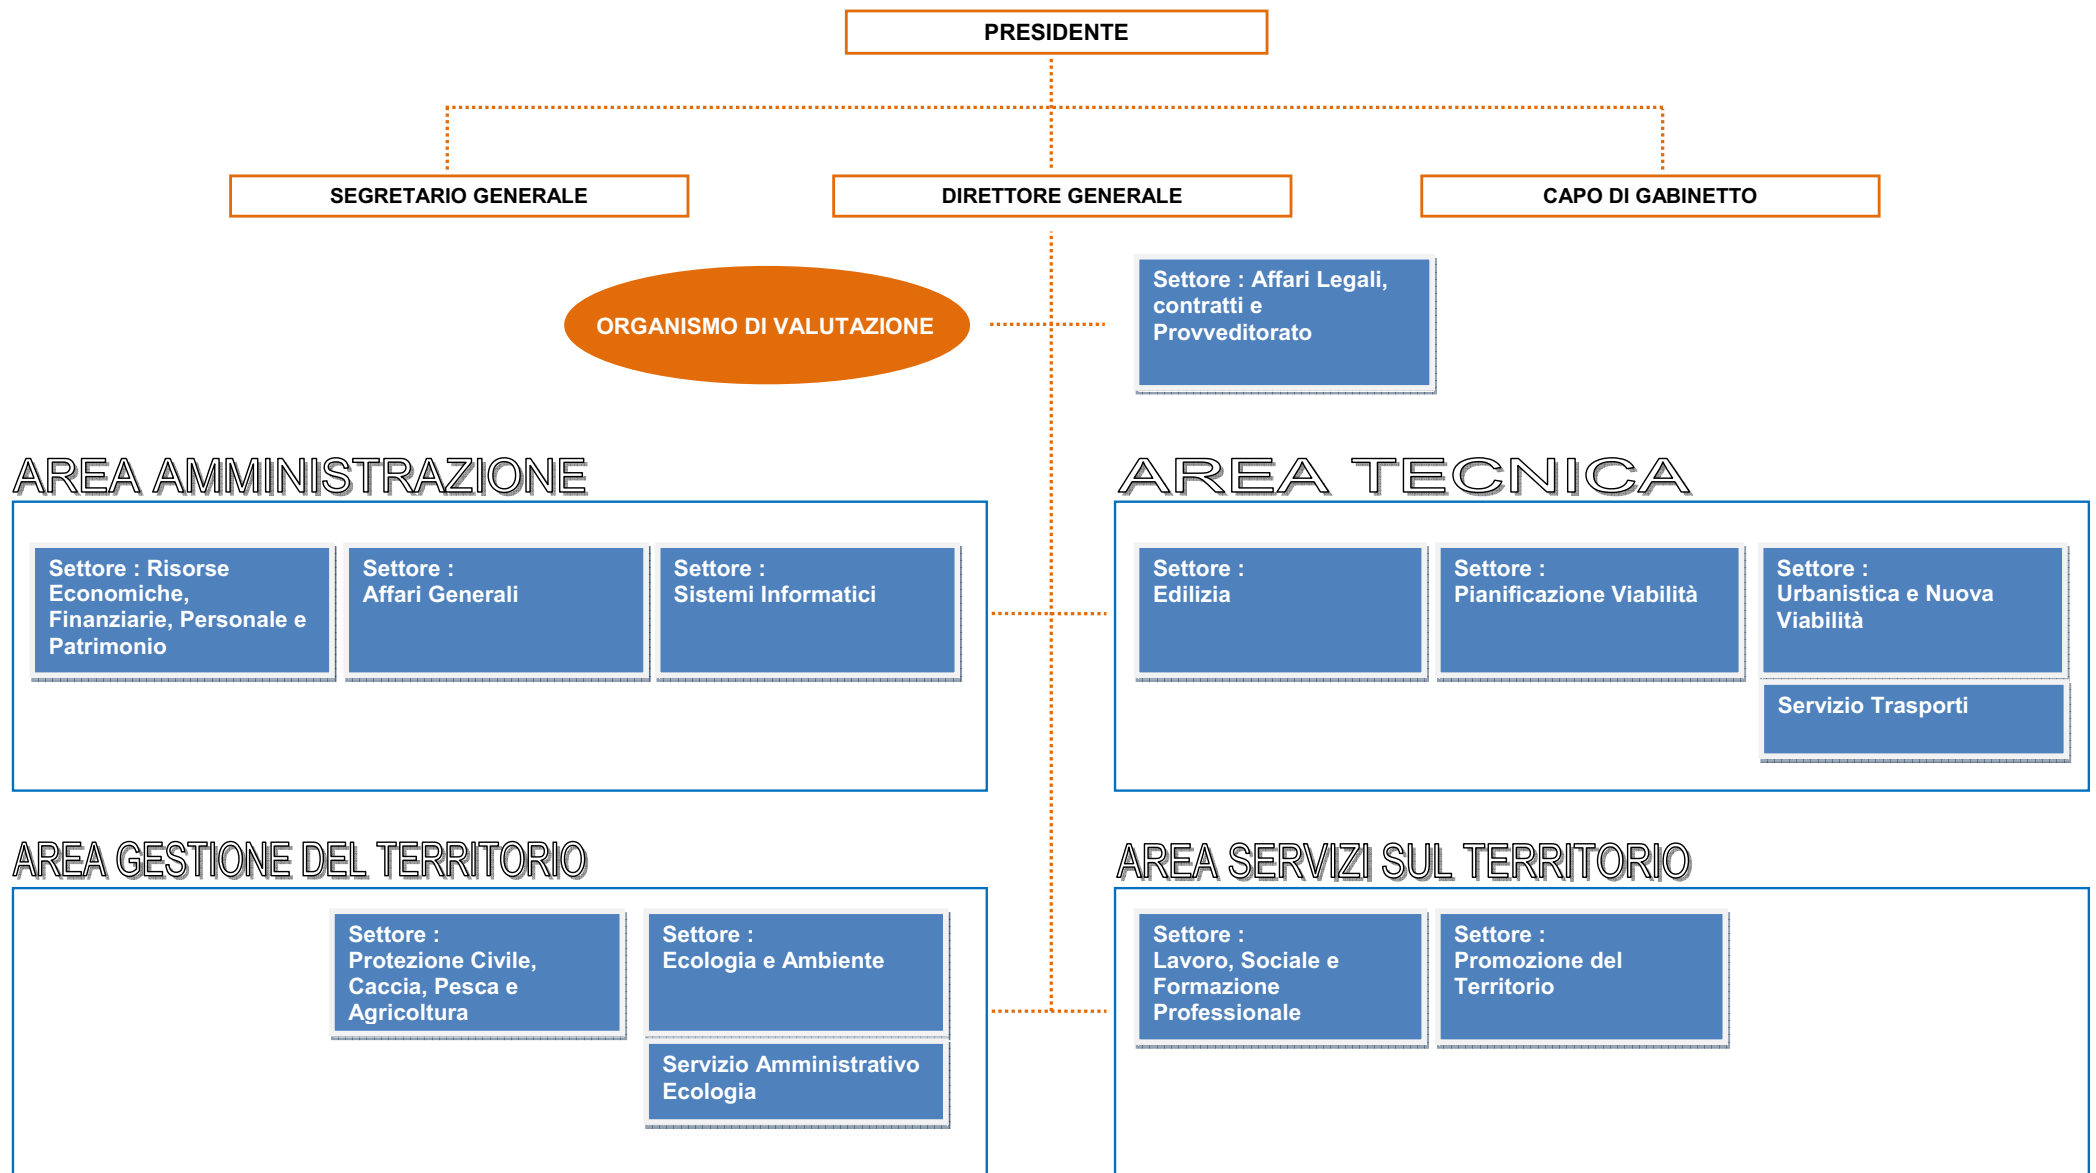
PRESIDENTE

SEGRETARIO GENERALE

DIRETTORE GENERALE

CAPO DI GABINETTO

ORGANISMO DI VALUTAZIONE

Settore : Affari Legali, contratti e Provveditorato

AREA AMMINISTRAZIONE

Settore : Risorse Economiche, Finanziarie, Personale e Patrimonio

Settore : Affari Generali

Settore : Sistemi Informatici

AREA TECNICA

Settore : Edilizia

Settore : Pianificazione Viabilità

Settore : Urbanistica e Nuova Viabilità

Servizio Trasporti

AREA GESTIONE DEL TERRITORIO

Settore : Protezione Civile, Caccia, Pesca e Agricoltura

Settore : Ecologia e Ambiente

Servizio Amministrativo Ecologia

AREA SERVIZI SUL TERRITORIO

Settore : Lavoro, Sociale e Formazione Professionale

Settore : Promozione del Territorio